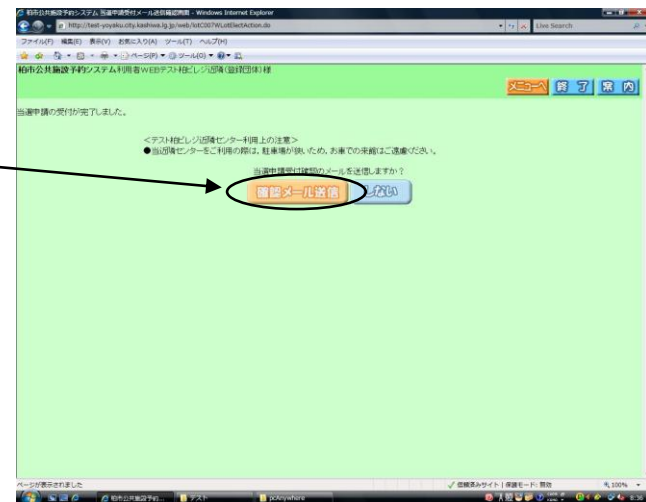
柏市公共施設予約システム 当選申請受付メール送信確認画面 - Windows Internet Explorer

http://test-yoyaku.city.kashiwa.lg.jp/web/lotC007WLotElectAction.do

Live Search

ファイル(F) 編集(E) 表示(V) お気に入り(A) ツール(T) ヘルプ(H)

ページ(P) ツール(O)

柏市公共施設予約システム利用者WEBテスト柏ビレジ近隣(登録団体)様

メニューへ 終了 案内

当選申請の受付が完了しました。

<テスト柏ビレジ近隣センター利用上の注意>
●当近隣センターをご利用の際は，駐車場が狭いため，お車での来館はご遠慮ください。

当選申請受付確認のメールを送信しますか？

確認メール送信 しない

ページが表示されました

信頼済みサイト | 保護モード: 無効

100%

柏市公共施設予約...

テスト

pcAnywhere